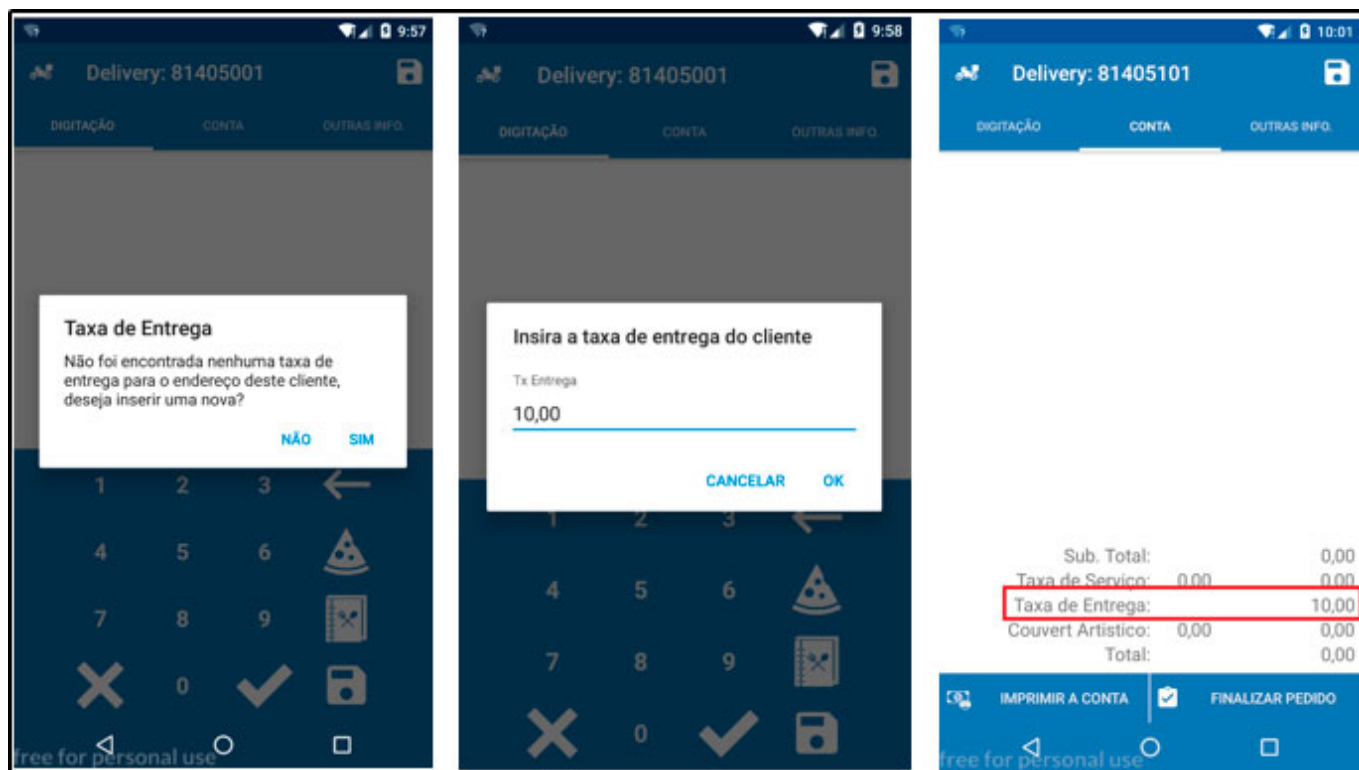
9:57

Delivery: 81405001

DIGITAÇÃO CONTA OUTRAS INFO.

Taxa de Entrega

Não foi encontrada nenhuma taxa de entrega para o endereço deste cliente, deseja inserir uma nova?

NÃO SIM

1 2 3
4 5 6
7 8 9
0

free for personal use

9:58

Delivery: 81405001

DIGITAÇÃO CONTA OUTRAS INFO.

Insira a taxa de entrega do cliente

Tx Entrega

10,00

CANCELAR OK

1 2 3
4 5 6
7 8 9
0

10:01

Delivery: 81405101

DIGITAÇÃO CONTA OUTRAS INFO.

| | | |
|---|---|---|
| Sub. Total: | | 0,00 |
| Taxa de Serviço: | 0,00 | 0,00 |
| Taxa de Entrega: | | 10,00 |
| Couvert Artistico: | 0,00 | 0,00 |
| Total: | | 0,00 |

IMPRIMIR A CONTA FINALIZAR PEDIDO

free for personal use